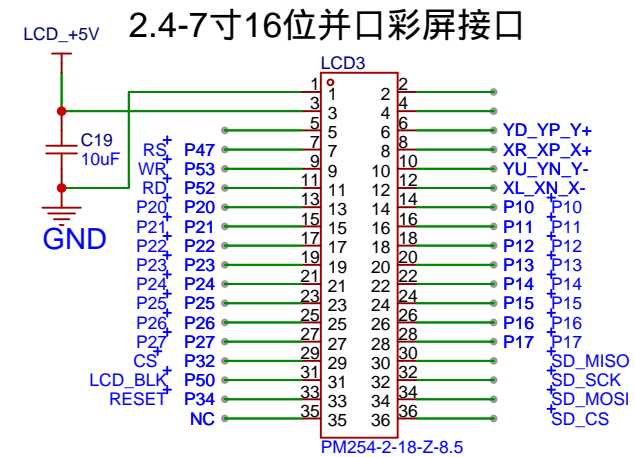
2.4-7寸16位并口彩屏接口

LCD_+5V

LCD3

C19
10uF

GND

| | | | | | | |
|---|---|---|---|---|---|---|
| | | 1 | 1 | 2 | 2 | |
| | | 3 | 3 | 4 | 4 | |
| | | 5 | 5 | 6 | 6 | YD_YP_Y+ |
| RS | P47 | 7 | 7 | 8 | 8 | XR_XP_X+ |
| WR | P53 | 9 | 9 | 10 | 10 | YU_YN_Y- |
| RD | P52 | 11 | 11 | 12 | 12 | XL_XN_X- |
| P20 | P20 | 13 | 13 | 14 | 14 | P10 P10 |
| P21 | P21 | 15 | 15 | 16 | 16 | P11 P11 |
| P22 | P22 | 17 | 17 | 18 | 18 | P12 P12 |
| P23 | P23 | 19 | 19 | 20 | 20 | P13 P13 |
| P24 | P24 | 21 | 21 | 22 | 22 | P14 P14 |
| P25 | P25 | 23 | 23 | 24 | 24 | P15 P15 |
| P26 | P26 | 25 | 25 | 26 | 26 | P16 P16 |
| P27 | P27 | 27 | 27 | 28 | 28 | P17 P17 |
| CS | P32 | 29 | 29 | 30 | 30 | SD_MISO |
| LCD_BLK | P50 | 31 | 31 | 32 | 32 | SD_SCK |
| RESET | P34 | 33 | 33 | 34 | 34 | SD_MOSI |
| | NC | 35 | 35 | 36 | 36 | SD_CS |

PM254-2-18-Z-8.5